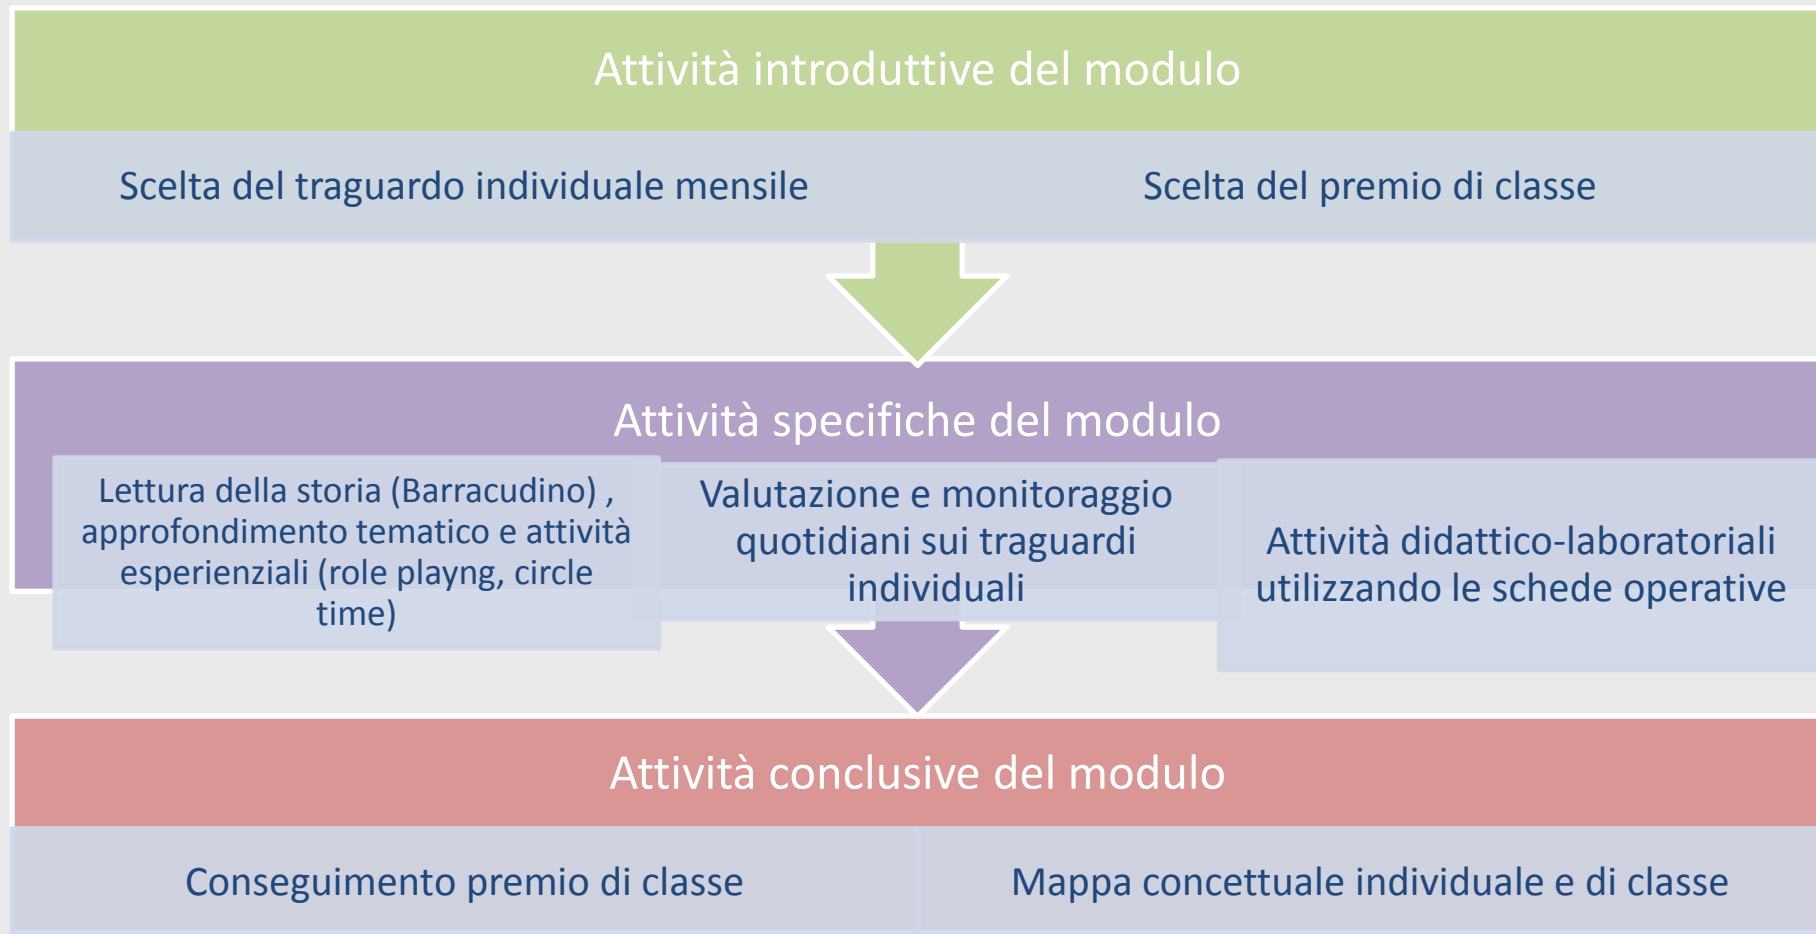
Attività introduttive del modulo

Scelta del traguardo individuale mensile

Scelta del premio di classe

Attività specifiche del modulo

Lettura della storia (Barracudino) , approfondimento tematico e attività esperienziali (role playng, circle time)

Valutazione e monitoraggio quotidiani sui traguardi individuali

Attività didattico-laboratoriali utilizzando le schede operative

Attività conclusive del modulo

Conseguimento premio di classe

Mappa concettuale individuale e di classe